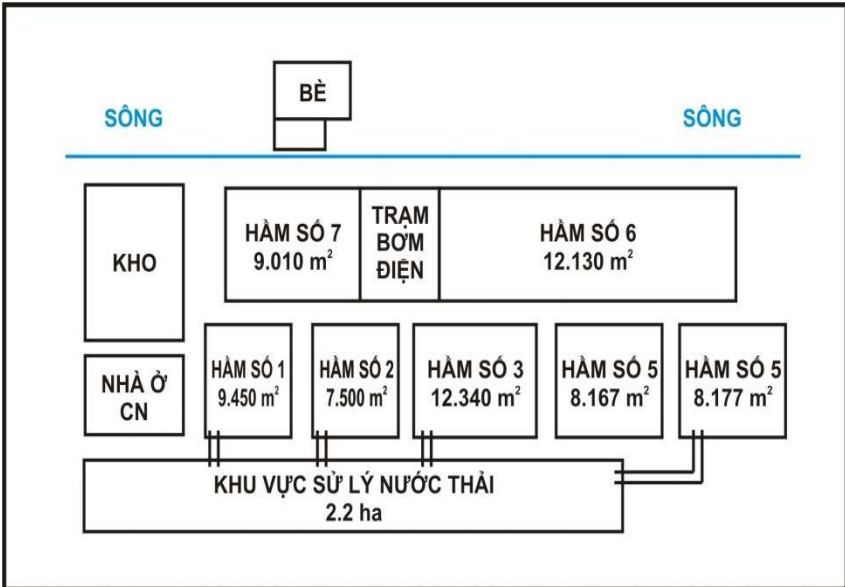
BÈ

SÔNG

SÔNG

KHO

HẦM SỐ 7
9.010 $m^2$

TRẠM BƠM ĐIỆN

HẦM SỐ 6
12.130 $m^2$

NHÀ Ở CN

HẦM SỐ 1
9.450 $m^2$

HẦM SỐ 2
7.500 $m^2$

HẦM SỐ 3
12.340 $m^2$

HẦM SỐ 5
8.167 $m^2$

HẦM SỐ 5
8.177 $m^2$

KHU VỰC SỬ LÝ NƯỚC THẢI
2.2 ha